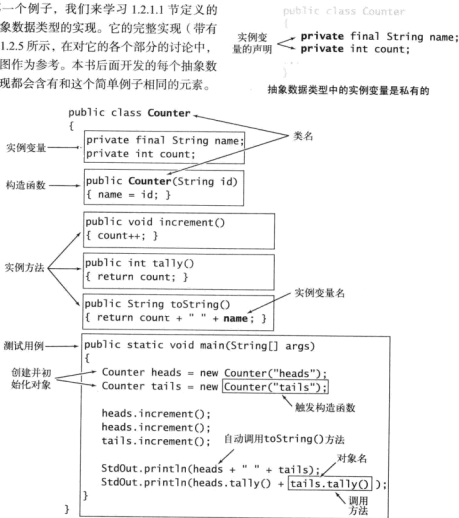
一个例子，我们来学习 1.2.1.1 节定义的象数据类型的实现。它的完整实现（带有 1.2.5 所示，在对它的各个部分的讨论中，图作为参考。本书后面开发的每个抽象数现都会含有和这个简单例子相同的元素。

public class Counter

实例变量的声明

private final String name;
private int count;

抽象数据类型中的实例变量是私有的

public class Counter
{

类名

实例变量

private final String name;
private int count;

构造函数

public Counter(String id)
{ name = id; }

public void increment()
{ count++; }

实例方法

public int tally()
{ return count; }

实例变量名

public String toString()
{ return count + " " + name; }

测试用例

public static void main(String[] args)
{

创建并初始化对象

Counter heads = new Counter("heads");
Counter tails = new Counter("tails");

触发构造函数

heads.increment();
heads.increment();
tails.increment();

自动调用toString()方法

对象名

StdOut.println(heads + " " + tails);
StdOut.println(heads.tally() + tails.tally() );

调用方法

}
}